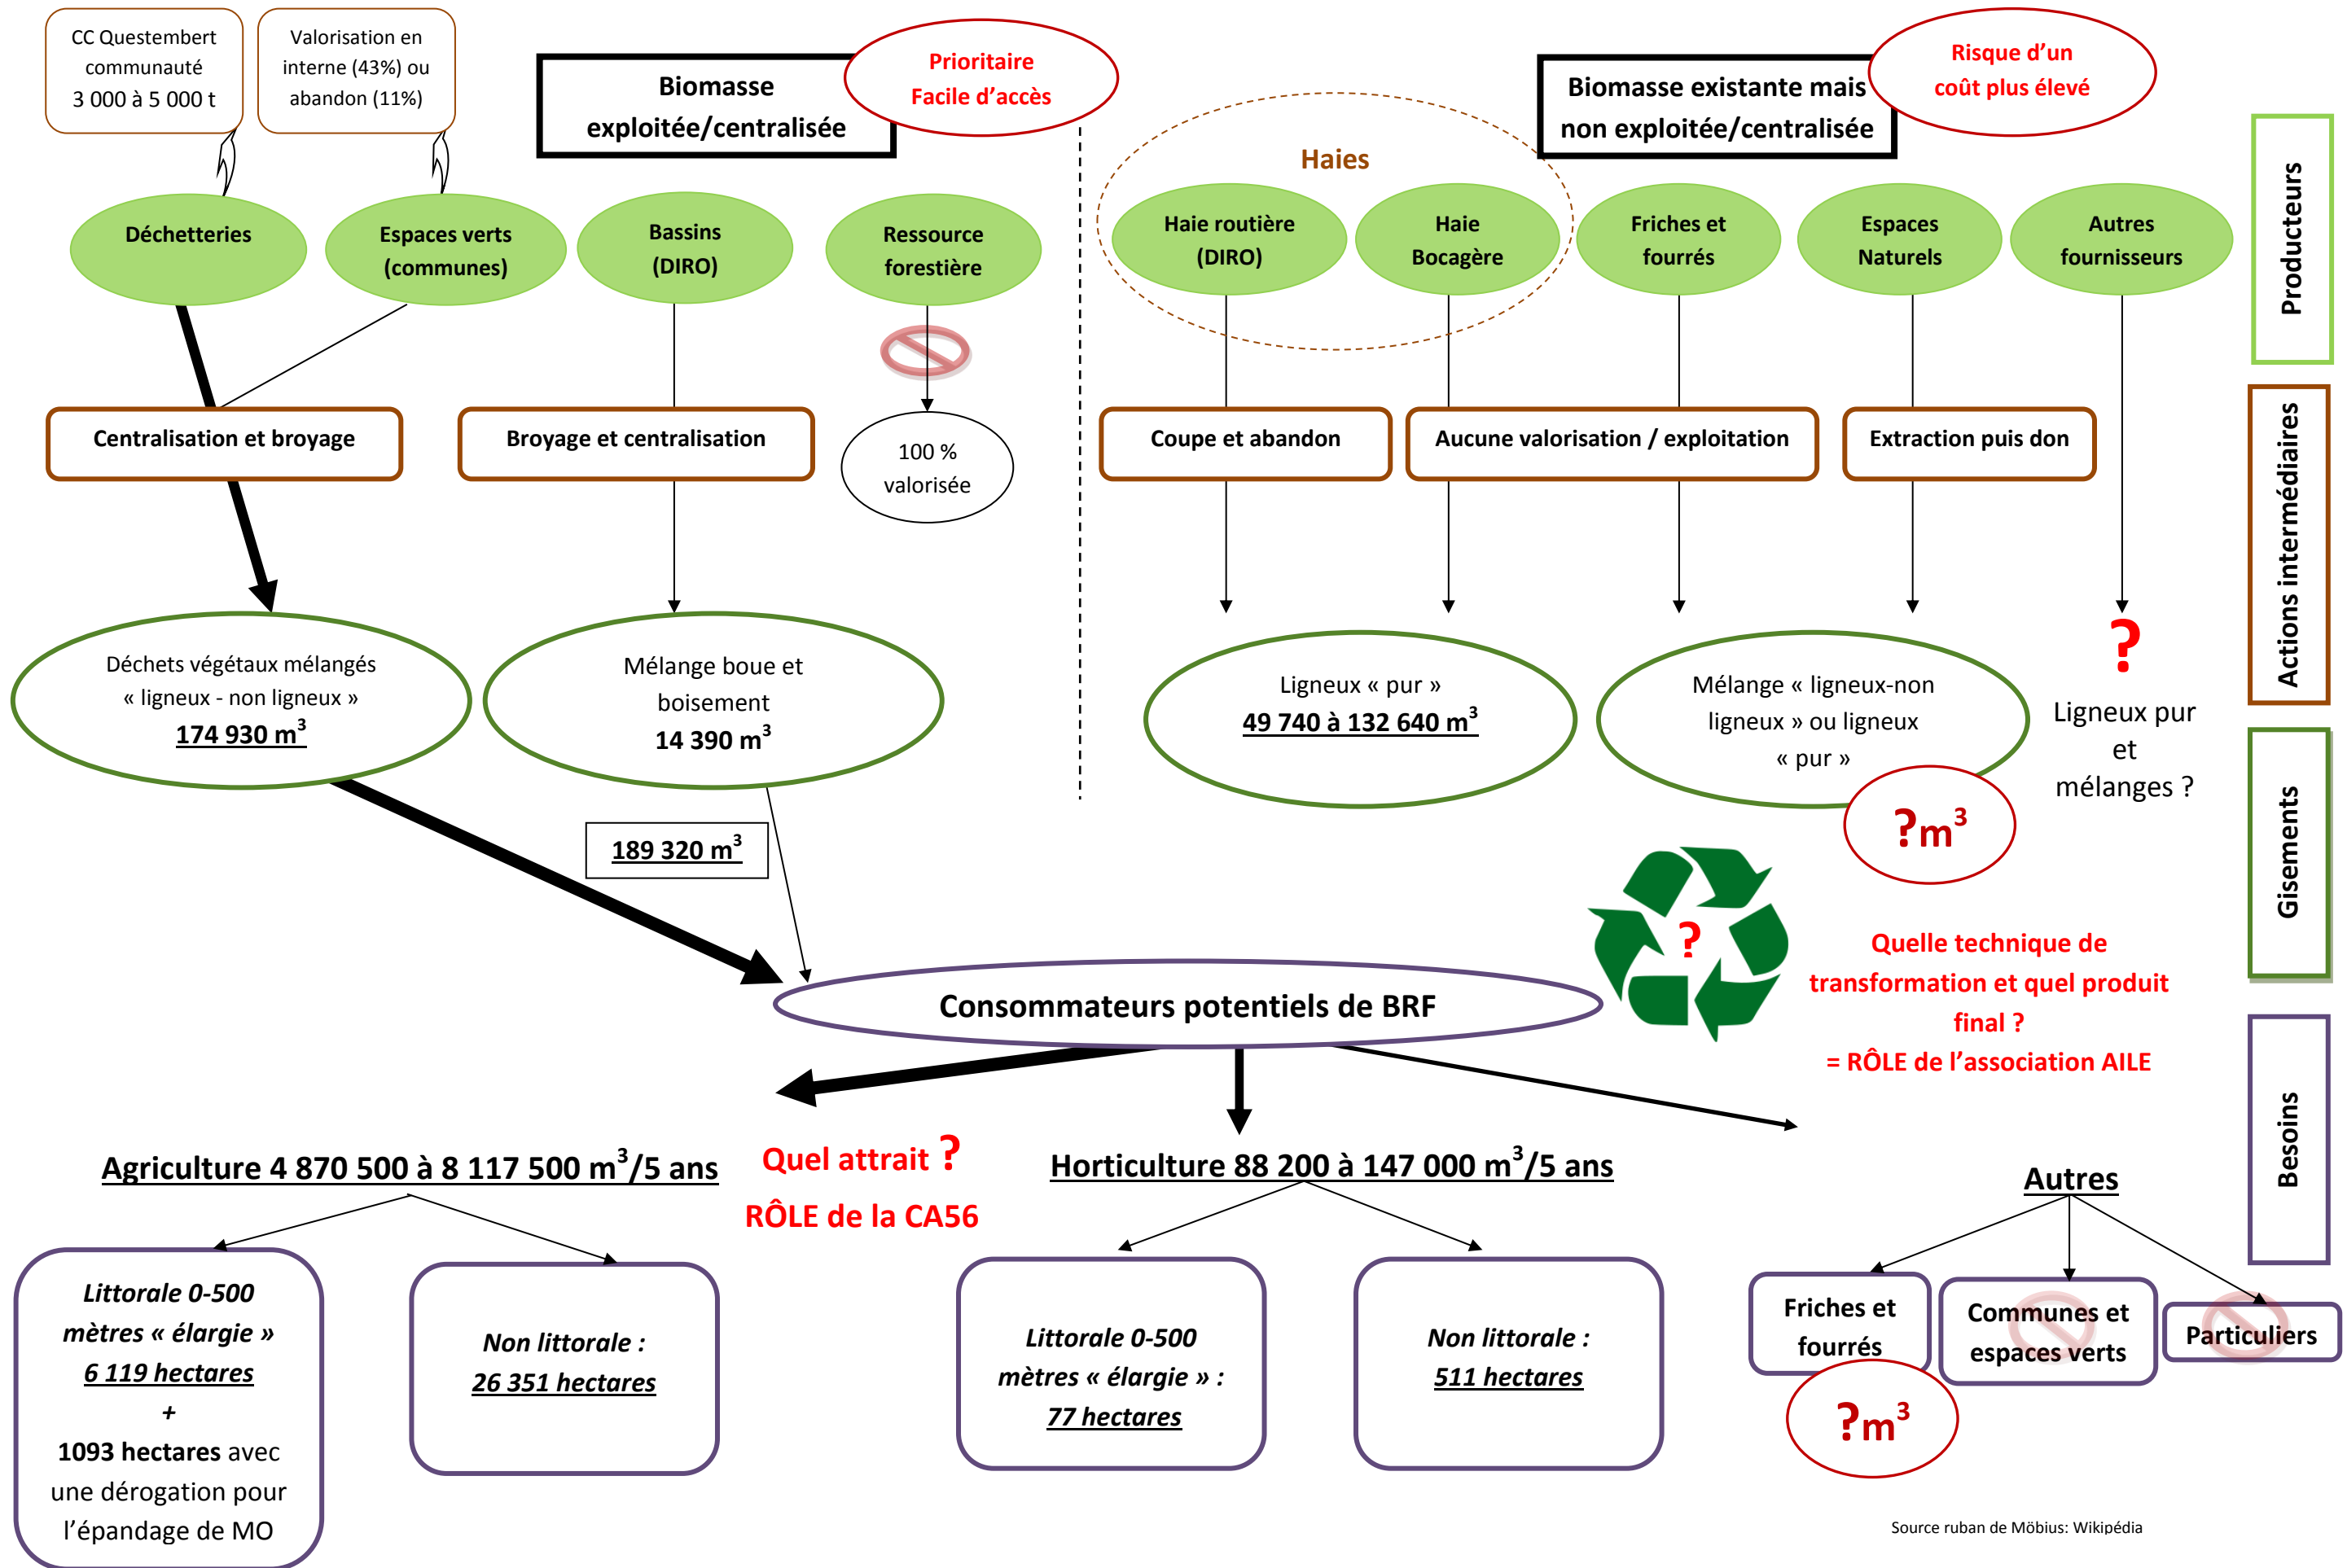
CC Questembert communauté 3 000 à 5 000 t

Valorisation en interne (43%) ou abandon (11%)

Biomasse exploitée/centralisée

Prioritaire Facile d'accès

Biomasse existante mais non exploitée/centralisée

Risque d'un coût plus élevé

Producteurs

Haies

Déchetteries

Espaces verts (communes)

Bassins (DIRO)

Ressource forestière

Haie routière (DIRO)

Haie Bocagère

Friches et fourrés

Espaces Naturels

Autres fournisseurs

Centralisation et broyage

Broyage et centralisation

100 % valorisée

Coupe et abandon

Aucune valorisation / exploitation

Extraction puis don

Actions intermédiaires

Déchets végétaux mélangés « ligneux - non ligneux » 174 930 m$^3$

Mélange boue et boisement 14 390 m$^3$

Ligneux « pur » 49 740 à 132 640 m$^3$

Mélange « ligneux-non ligneux » ou ligneux « pur »

?m$^3$

?

Ligneux pur et mélanges ?

Gisements

189 320 m$^3$

?

Quelle technique de transformation et quel produit final ?
= RÔLE de l'association AILE

Consommateurs potentiels de BRF

Besoins

Agriculture 4 870 500 à 8 117 500 m$^3$/5 ans

Quel attrait ?
RÔLE de la CA56

Horticulture 88 200 à 147 000 m$^3$/5 ans

Autres

Littorale 0-500 mètres « élargie » 6 119 hectares + 1093 hectares avec une dérogation pour l'épandage de MO

Non littorale : 26 351 hectares

Littorale 0-500 mètres « élargie » : 77 hectares

Non littorale : 511 hectares

Friches et fourrés

?m$^3$

Communes et espaces verts

Particuliers

Source ruban de Möbius: Wikipédia